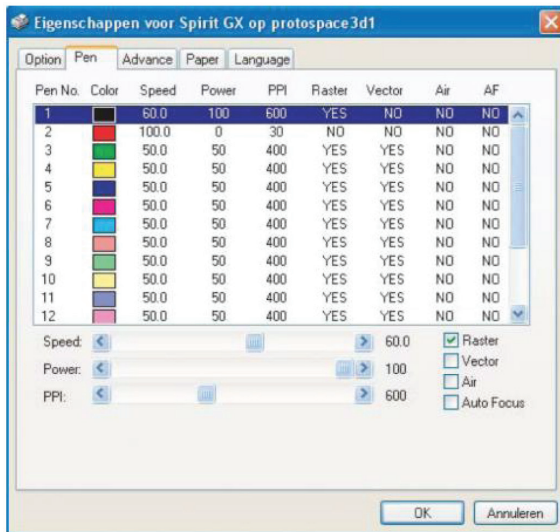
Eigenschappen voor Spirit GX op protospace3d1

Option | Pen | Advance | Paper | Language

| Pen No. | Color | Speed | Power | PPI | Raster | Vector | Air | AF |
|---|---|---|---|---|---|---|---|---|
| 1 | | 60.0 | 100 | 600 | YES | NO | NO | NO |
| 2 | | 100.0 | 0 | 30 | NO | NO | NO | NO |
| 3 | | 50.0 | 50 | 400 | YES | YES | NO | NO |
| 4 | | 50.0 | 50 | 400 | YES | YES | NO | NO |
| 5 | | 50.0 | 50 | 400 | YES | YES | NO | NO |
| 6 | | 50.0 | 50 | 400 | YES | YES | NO | NO |
| 7 | | 50.0 | 50 | 400 | YES | YES | NO | NO |
| 8 | | 50.0 | 50 | 400 | YES | YES | NO | NO |
| 9 | | 50.0 | 50 | 400 | YES | YES | NO | NO |
| 10 | | 50.0 | 50 | 400 | YES | YES | NO | NO |
| 11 | | 50.0 | 50 | 400 | YES | YES | NO | NO |
| 12 | | 50.0 | 50 | 400 | YES | YES | NO | NO |

Speed: 60.0
Power: 100
PPI: 600

Raster
Vector
Air
Auto Focus

OK
Annuleren